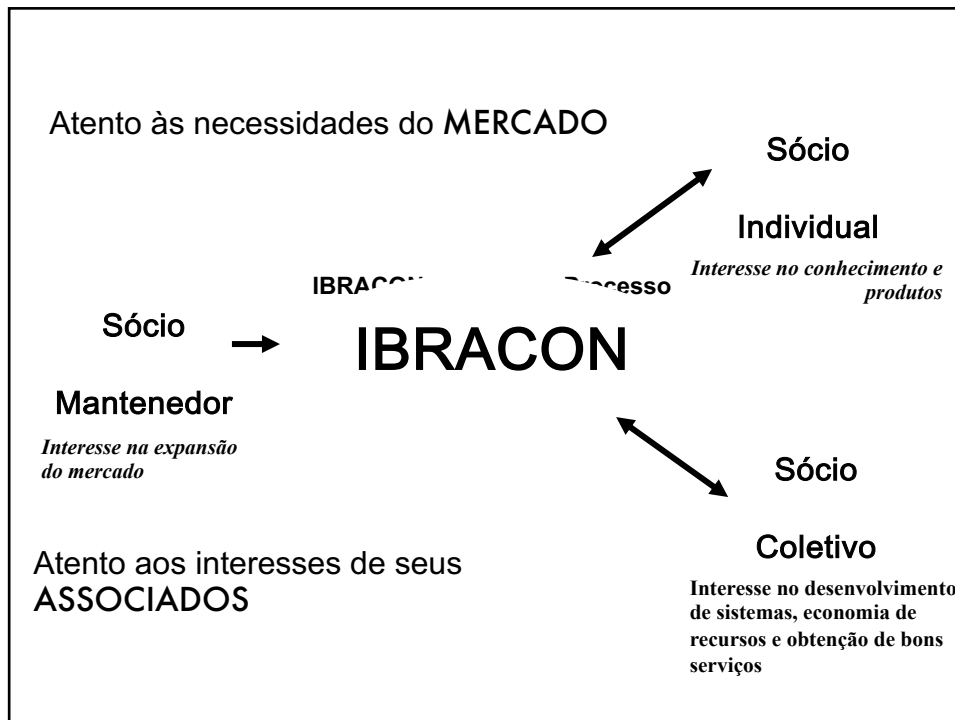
Atento às necessidades do MERCADO

Sócio

Individual

Interesse no conhecimento e produtos

IBRAC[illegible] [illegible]rocesso

Sócio

Mantenedor

Interesse na expansão do mercado

IBRACON

Sócio

Coletivo

Interesse no desenvolvimento de sistemas, economia de recursos e obtenção de bons serviços

Atento aos interesses de seus ASSOCIADOS